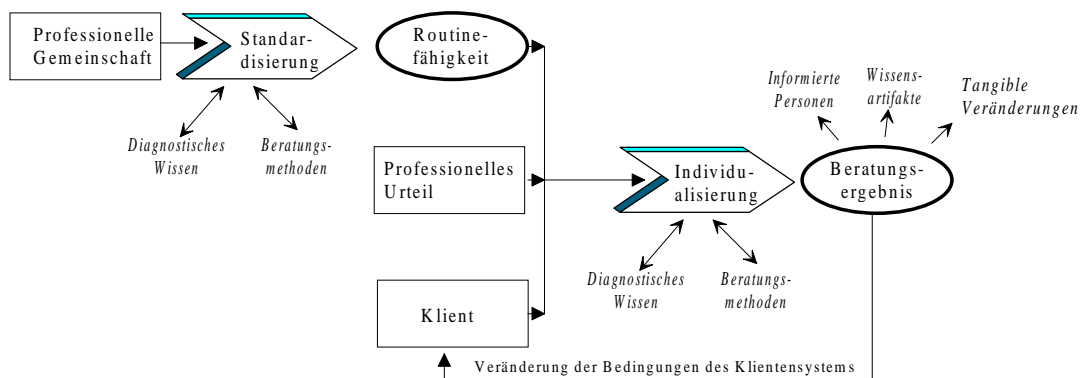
Professionelle Gemeinschaft

Standardisierung

Diagnostisches Wissen

Beratungsmethoden

Routinefähigkeit

Professionelles Urteil

Klient

Individualisierung

Diagnostisches Wissen

Beratungsmethoden

Beratungsergebnis

Informierte Personen

Wissensartifakte

Tangible Veränderungen

Veränderung der Bedingungen des Klientensystems